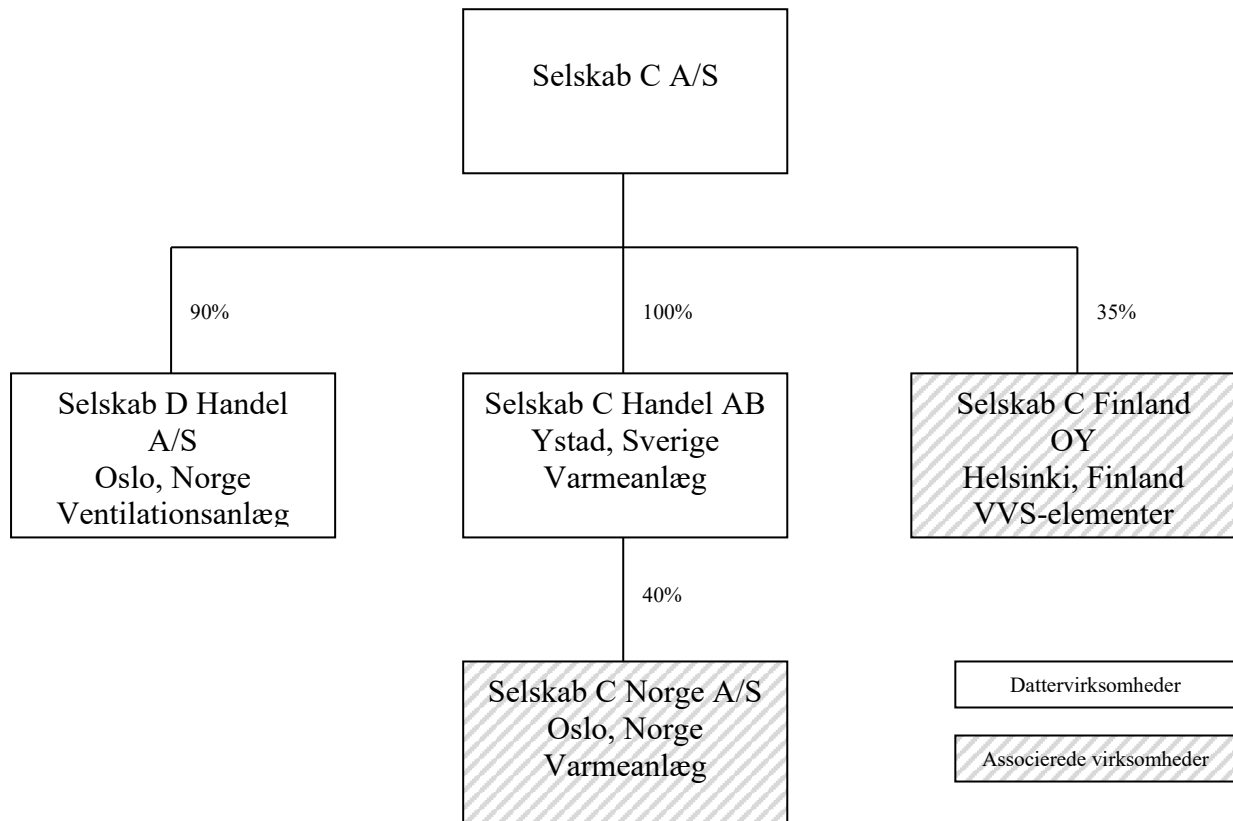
Selskab C A/S

90%

100%

35%

Selskab D Handel A/S
Oslo, Norge
Ventilationsanlæg

Selskab C Handel AB
Ystad, Sverige
Varmeanlæg

Selskab C Finland OY
Helsinki, Finland
VVS-elementer

40%

Selskab C Norge A/S
Oslo, Norge
Varmeanlæg

Dattervirksomheder

Associerede virksomheder